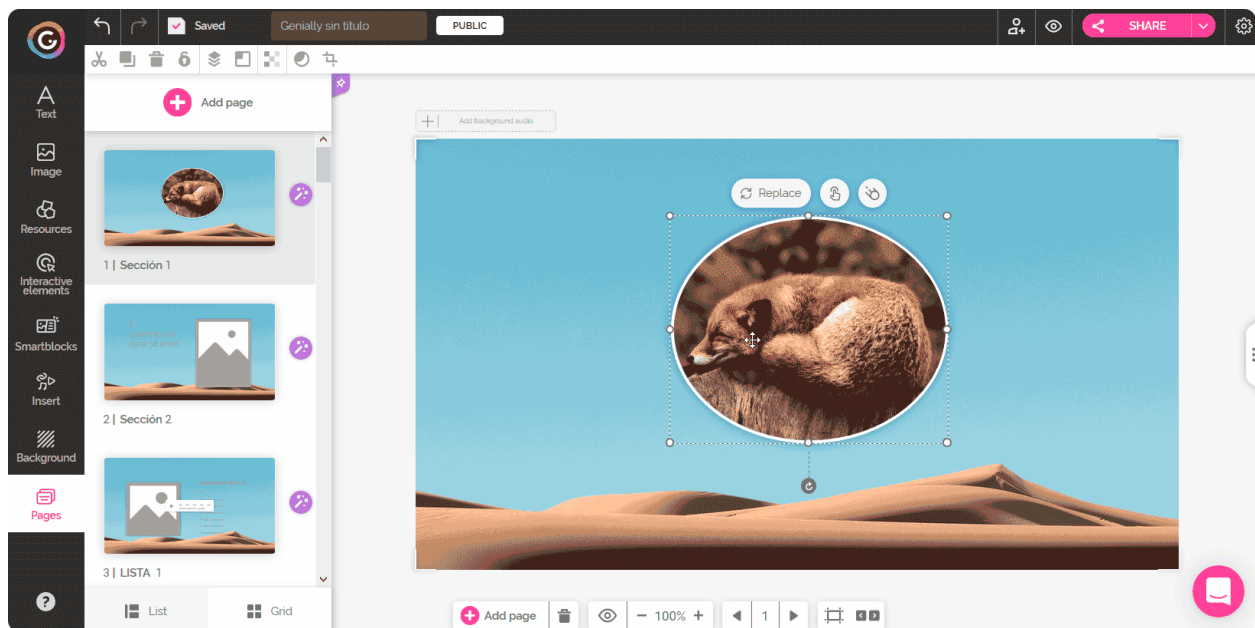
Saved
Genially sin título
PUBLIC
SHARE

Text
Image
Resources
Interactive elements
Smartblocks
Insert
Background
Pages

Add page

1 | Sección 1

2 | Sección 2

3 | LISTA 1

List
Grid

Add background audio

Replace

Add page
100%
1